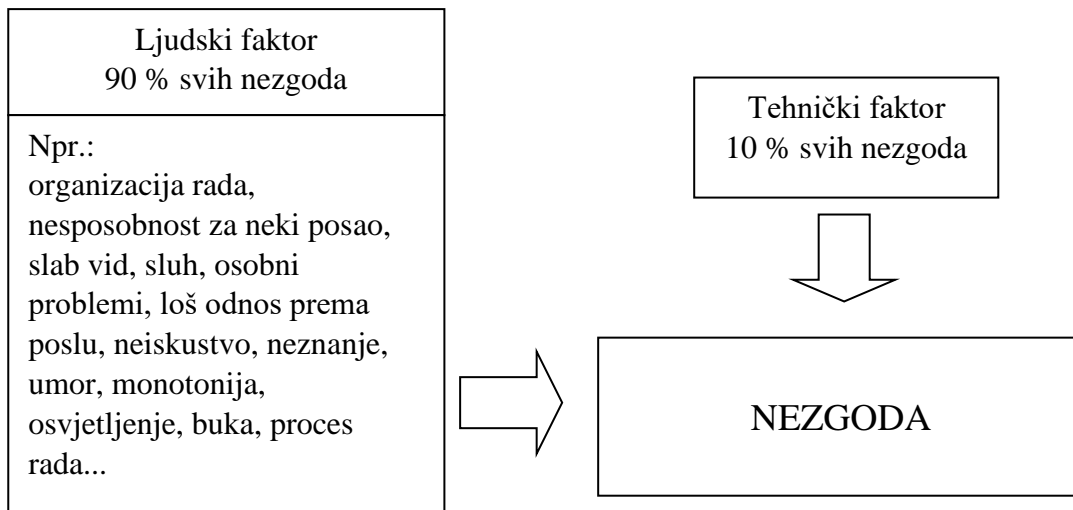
Ljudski faktor
90 % svih nezgoda

Npr.:
organizacija rada, nesposobnost za neki posao, slab vid, sluh, osobni problemi, loš odnos prema poslu, neiskustvo, neznanje, umor, monotonija, osvjetljenje, buka, proces rada...

Tehnički faktor
10 % svih nezgoda

NEZGODA